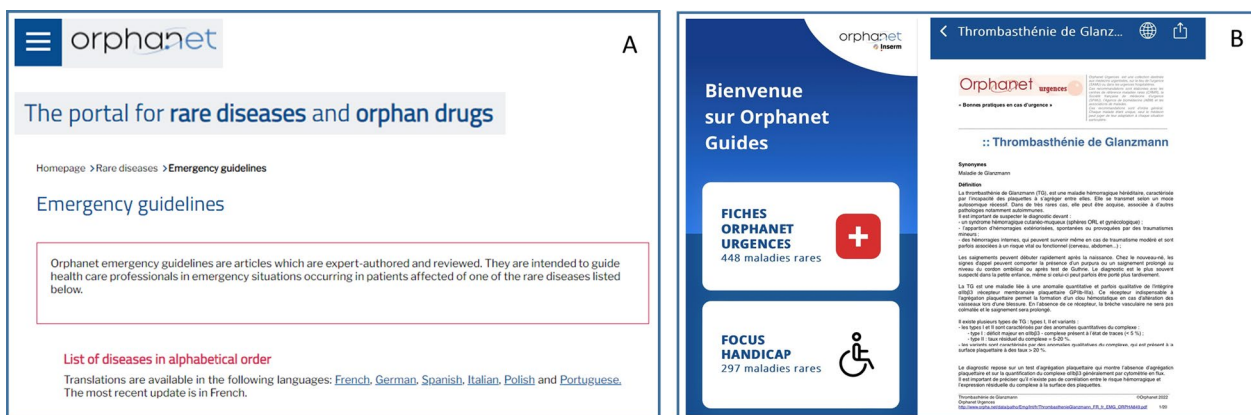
orphanet

A

The portal for rare diseases and orphan drugs

Homepage > Rare diseases > Emergency guidelines

Emergency guidelines

Orphanet emergency guidelines are articles which are expert-authored and reviewed. They are intended to guide health care professionals in emergency situations occurring in patients affected of one of the rare diseases listed below.

List of diseases in alphabetical order

Translations are available in the following languages: French, German, Spanish, Italian, Polish and Portuguese. The most recent update is in French.

orphanet
Inserm

Bienvenue sur Orphanet Guides

FICHES ORPHANET URGENCES
448 maladies rares

FOCUS HANDICAP
297 maladies rares

Thrombasthénie de Glanz...

B

Orphanet urgences

« Bonnes pratiques en cas d'urgence »

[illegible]

:: Thrombasthénie de Glanzmann

Synonymes
Maladie de Glanzmann

Définition
La thrombasthénie de Glanzmann (TG), est une maladie hémorragique héréditaire, caractérisée par l'incapacité des plaquettes à s'agréger entre elles. Elle se transmet selon un mode autosomique récessif. Dans de très rares cas, elle peut être acquise, associée à d'autres pathologies notamment auto-immunes.
Il est important de suspecter le diagnostic devant :
- un syndrome hémorragique cutanéo-muqueux (sphères ORL et gynécologique) ;
- l'apparition d'hémorragies extériorisées, spontanées ou provoquées par des traumatismes mineurs ;
- des hémorragies internes, qui peuvent survenir même en cas de traumatisme modéré et sont parfois associées à un risque vital ou fonctionnel (cerveau, abdomen...) ;

Les saignements peuvent débuter rapidement après la naissance. Chez le nouveau-né, les signes d'appel peuvent comporter la présence d'un purpura ou un saignement prolongé au niveau du cordon ombilical ou après test de Guthrie. Le diagnostic est le plus souvent suspecté dans la petite enfance, même si celui-ci peut parfois être porté plus tardivement.

La TG est une maladie liée à une anomalie quantitative et parfois qualitative de l'intégrine αIIbβ3 (récepteur membranaire plaquettaire GPIIb-IIIa). Ce récepteur indispensable à l'agrégation plaquettaire permet la formation d'un clou hémostatique en cas d'atteinte des vaisseaux lors d'une blessure. En l'absence de ce récepteur, la brèche vasculaire ne sera pas colmatée et le saignement sera prolongé.

Il existe plusieurs types de TG : types I, II et variants :
- les types I et II sont caractérisés par des anomalies quantitatives du complexe :
- type I : déficit majeur en αIIbβ3 - complexe présent à l'état de traces (< 5 %) ;
- type II : taux résiduel du complexe < 5-20 %.
- les variants sont caractérisés par des anomalies qualitatives du complexe, qui est présent à la surface plaquettaire à des taux > 20 %.

Le diagnostic repose sur un test d'agrégation plaquettaire qui montre l'absence d'agrégation plaquettaire et sur la quantification du complexe αIIbβ3 généralement par cytométrie en flux. Il est important de préciser qu'il n'existe pas de corrélation entre le risque hémorragique et l'expression résiduelle du complexe à la surface des plaquettes.

Thrombasthénie de Glanzmann ©Orphanet 2022
Orphanet Urgences
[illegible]